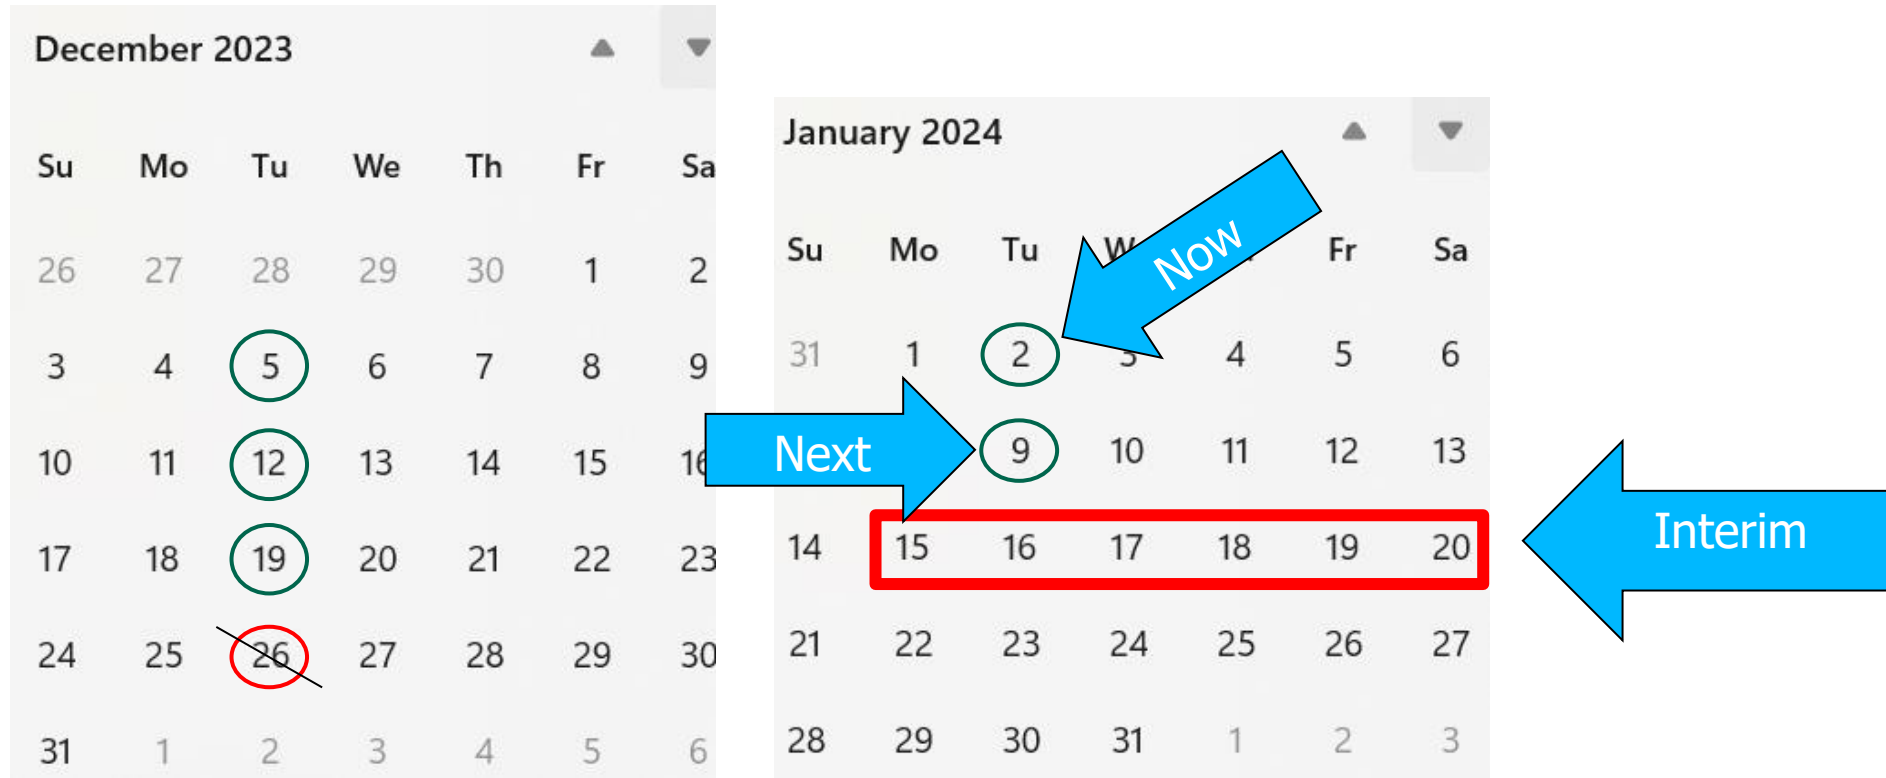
December 2023

| Su | Mo | Tu | We | Th | Fr | Sa |
|---|---|---|---|---|---|---|
| 26 | 27 | 28 | 29 | 30 | 1 | 2 |
| 3 | 4 | 5 | 6 | 7 | 8 | 9 |
| 10 | 11 | 12 | 13 | 14 | 15 | 16 |
| 17 | 18 | 19 | 20 | 21 | 22 | 23 |
| 24 | 25 | 26 | 27 | 28 | 29 | 30 |
| 31 | 1 | 2 | 3 | 4 | 5 | 6 |

January 2024

| Su | Mo | Tu | We | Th | Fr | Sa |
|---|---|---|---|---|---|---|
| 31 | 1 | 2 | 3 | 4 | 5 | 6 |
| 7 | 8 | 9 | 10 | 11 | 12 | 13 |
| 14 | 15 | 16 | 17 | 18 | 19 | 20 |
| 21 | 22 | 23 | 24 | 25 | 26 | 27 |
| 28 | 29 | 30 | 31 | 1 | 2 | 3 |

Now

Next

Interim